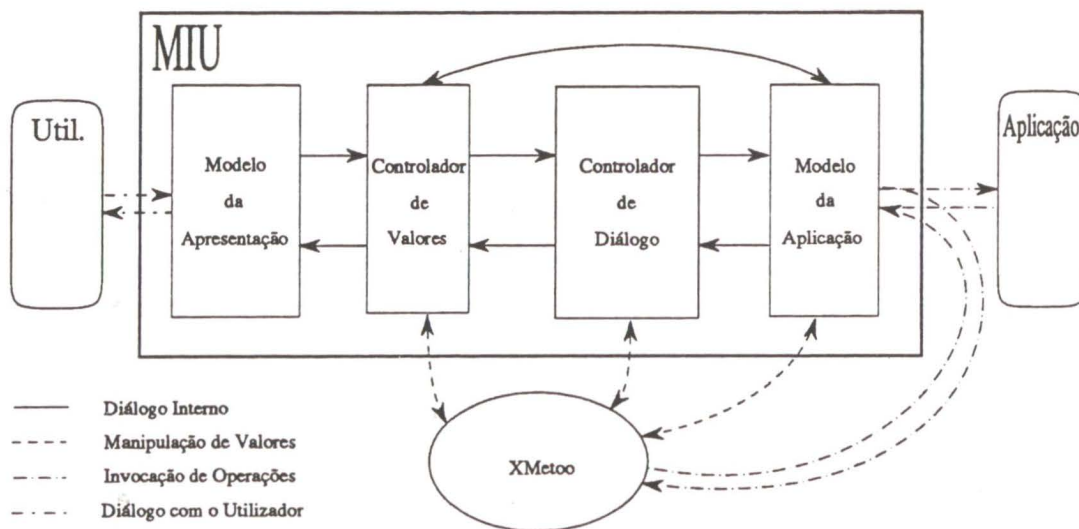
MIU

Util.

Modelo da Apresentação

Controlador de Valores

Controlador de Diálogo

Modelo da Aplicação

Aplicação

XMetoo

Diálogo Interno
Manipulação de Valores
Invocação de Operações
Diálogo com o Utilizador